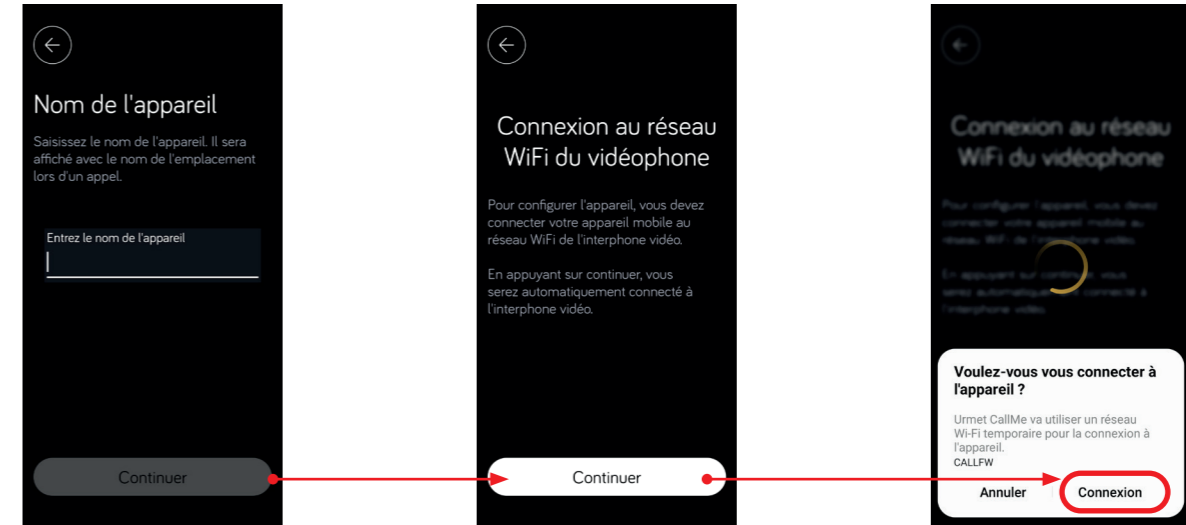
Nom de l'appareil

Saisissez le nom de l'appareil. Il sera affiché avec le nom de l'emplacement lors d'un appel.

Entrez le nom de l'appareil

Continuer

Connexion au réseau WiFi du vidéophone

Pour configurer l'appareil, vous devez connecter votre appareil mobile au réseau WiFi de l'interphone vidéo.

En appuyant sur continuer, vous serez automatiquement connecté à l'interphone vidéo.

Continuer

Connexion au réseau WiFi du vidéophone

Pour configurer l'appareil, vous devez connecter votre appareil mobile au réseau WiFi de l'interphone vidéo.

En appuyant sur continuer, vous serez automatiquement connecté à l'interphone vidéo.

Voulez-vous vous connecter à l'appareil ?

Urmet CallMe va utiliser un réseau Wi-Fi temporaire pour la connexion à l'appareil.
CALLFW

Annuler

Connexion